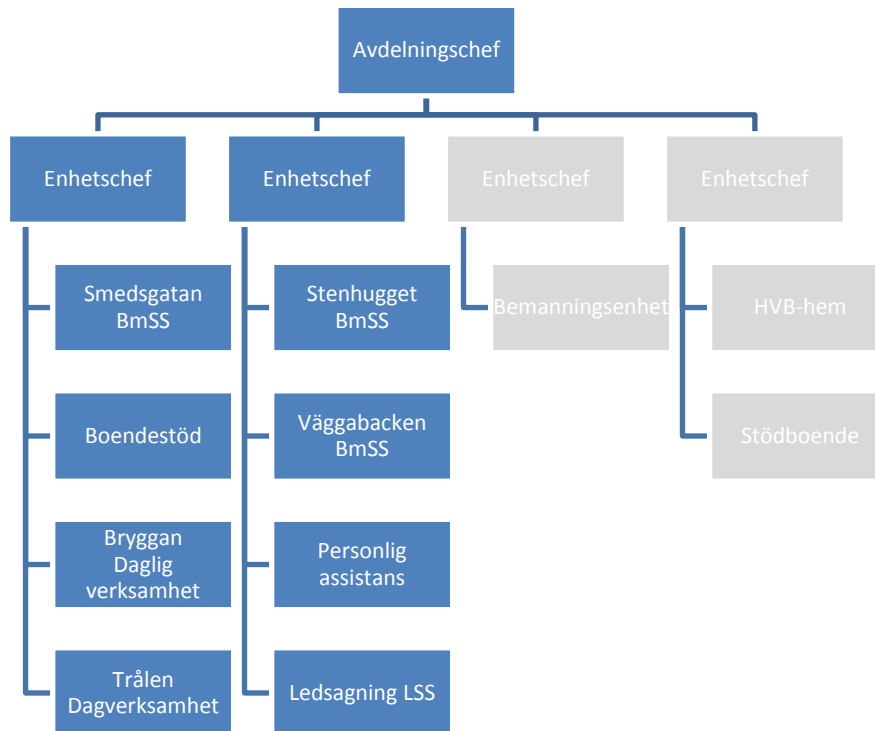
Avdelningschef

Enhetschef

Smedsgatan BmSS

Boendestöd

Bryggan Daglig verksamhet

Trålen Dagverksamhet

Enhetschef

Stenhugget BmSS

Väggabacken BmSS

Personlig assistans

Ledsagning LSS

Enhetschef

Bemanningsenhet

Enhetschef

HVB-hem

Stödboende